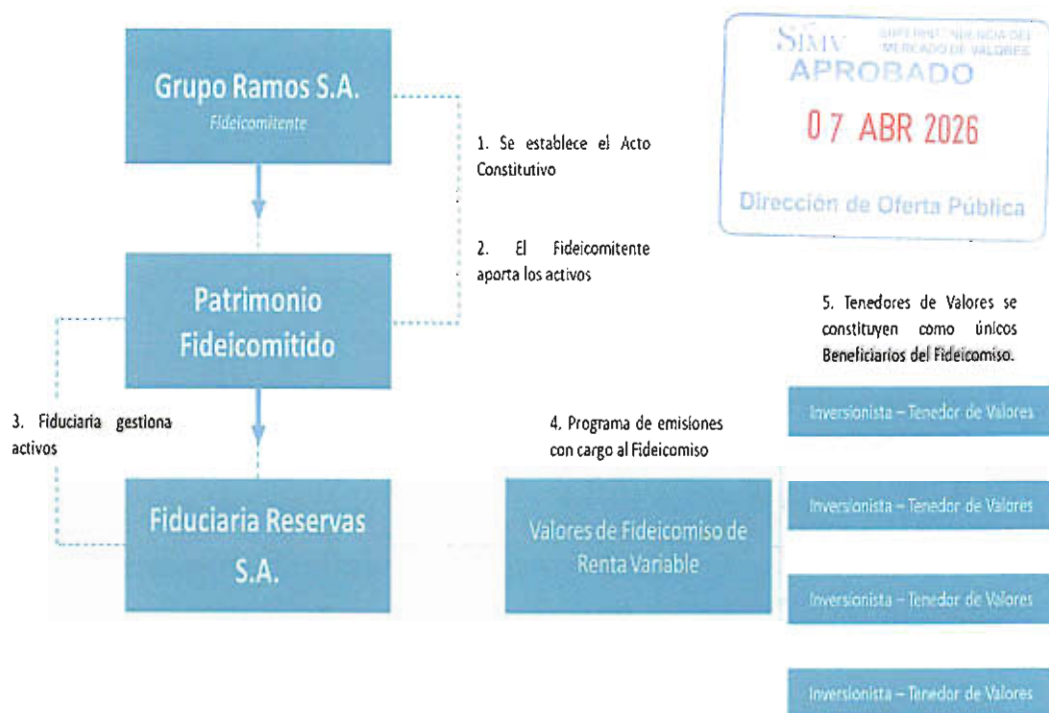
Grupo Ramos S.A.
Fideicomitente

SIMV SUPERINTENDENCIA DEL MERCADO DE VALORES
APROBADO
07 ABR 2026
Dirección de Oferta Pública

1. Se establece el Acto Constitutivo

2. El Fideicomitente aporta los activos

Patrimonio Fideicomitido

5. Tenedores de Valores se constituyen como únicos Beneficiarios del Fideicomiso.

3. Fiduciaria gestiona activos

4. Programa de emisiones con cargo al Fideicomiso

Inversionista – Tenedor de Valores

Fiduciaria Reservas S.A.

Valores de Fideicomiso de Renta Variable

Inversionista – Tenedor de Valores

Inversionista – Tenedor de Valores

Inversionista – Tenedor de Valores